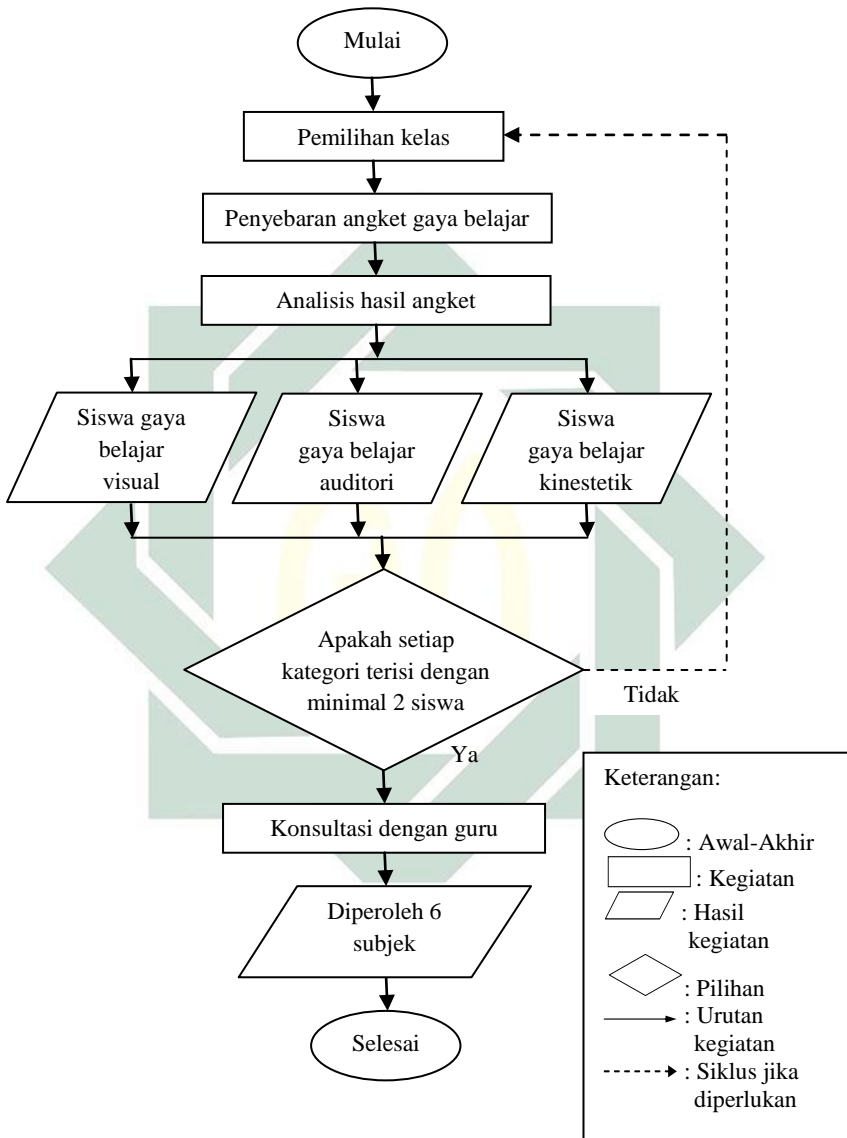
Mulai

Pemilihan kelas

Penyebaran angket gaya belajar

Analisis hasil angket

Siswa gaya belajar visual

Siswa gaya belajar auditori

Siswa gaya belajar kinestetik

Apakah setiap kategori terisi dengan minimal 2 siswa

Tidak

Ya

Konsultasi dengan guru

Diperoleh 6 subjek

Selesai

Keterangan:
: Awal-Akhir
: Kegiatan
: Hasil kegiatan
: Pilihan
: Urutan kegiatan
: Siklus jika diperlukan